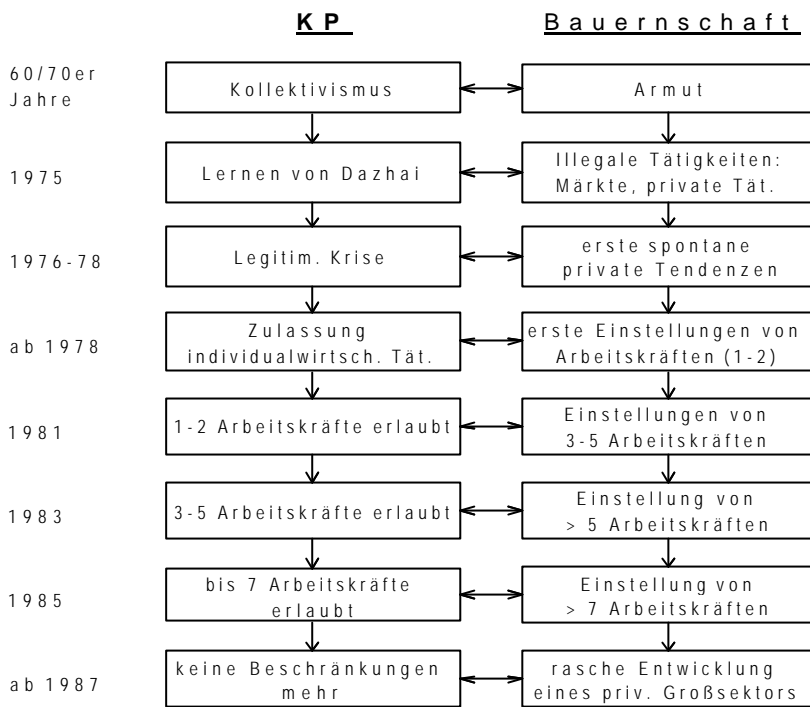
KP

Bauernschaft

60/70er Jahre

Kollektivismus

Armut

1975

Lernen von Dazhai

Illegale Tätigkeiten: Märkte, private Tät.

1976-78

Legitim. Krise

erste spontane private Tendenzen

ab 1978

Zulassung individualwirtsch. Tät.

erste Einstellungen von Arbeitskräften (1-2)

1981

1-2 Arbeitskräfte erlaubt

Einstellungen von 3-5 Arbeitskräften

1983

3-5 Arbeitskräfte erlaubt

Einstellung von > 5 Arbeitskräften

1985

bis 7 Arbeitskräfte erlaubt

Einstellung von > 7 Arbeitskräften

ab 1987

keine Beschränkungen mehr

rasche Entwicklung eines priv. Großsektors